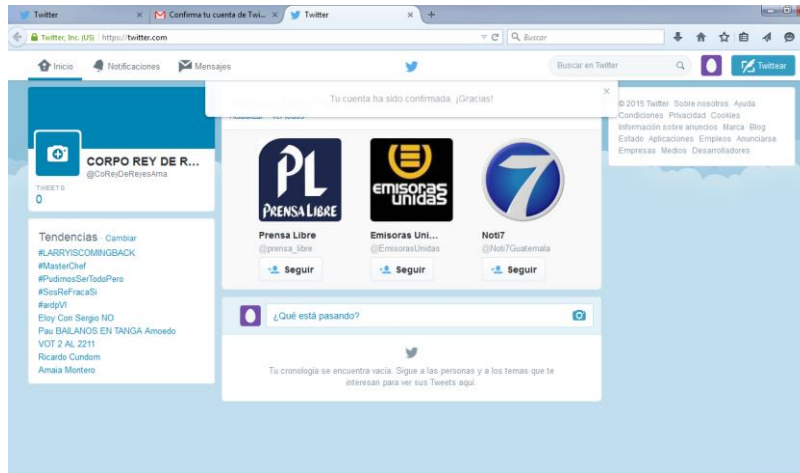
Twitter ×
Confirma tu cuenta de Twi... ×
Twitter ×
+

Twitter, Inc. (US) | https://twitter.com
Buscar

Inicio
Notificaciones
Mensajes
Buscar en Twitter
Twittear

Tu cuenta ha sido confirmada. ¡Gracias!
×

Actualizar · Ver todos

CORPO REY DE R...
@CoReyDeReyesAma

TWEETS
0

Tendencias · Cambiar
#LARRYISCOMINGBACK
#MasterChef
#PudimosSerTodoPero
#SosReFracaSi
#ardpVI
Eloy Con Sergio NO
Pau BAILANOS EN TANGA Amoedo
VOT 2 AL 2211
Ricardo Cundom
Amaia Montero

PL
PRENSA LIBRE
Prensa Libre
@prensa_libre
Seguir

emisoras unidas
Emisoras Uni...
@EmisorasUnidas
Seguir

7
Noti7
@Noti7Guatemala
Seguir

¿Qué está pasando?

Tu cronología se encuentra vacía. Sigue a las personas y a los temas que te interesan para ver sus Tweets aquí.

© 2015 Twitter Sobre nosotros Ayuda Condiciones Privacidad Cookies Información sobre anuncios Marca Blog Estado Aplicaciones Empleos Anunciarse Empresas Medios Desarrolladores